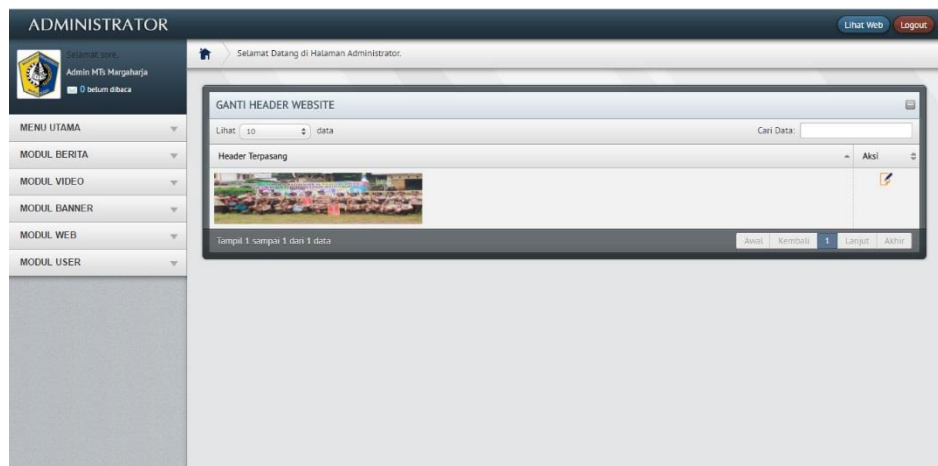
ADMINISTRATOR

Lihat Web Logout

Selamat sore,
Admin MTs Margaharja
0 belum dibaca

Selamat Datang di Halaman Administrator.

MENU UTAMA
MODUL BERITA
MODUL VIDEO
MODUL BANNER
MODUL WEB
MODUL USER

GANTI HEADER WEBSITE

Lihat 10 data

Cari Data:

| Header Terpasang | Aksi |
|---|---|
| | |

Tampil 1 sampai 1 dari 1 data

Awal Kembali 1 Lanjut Akhir